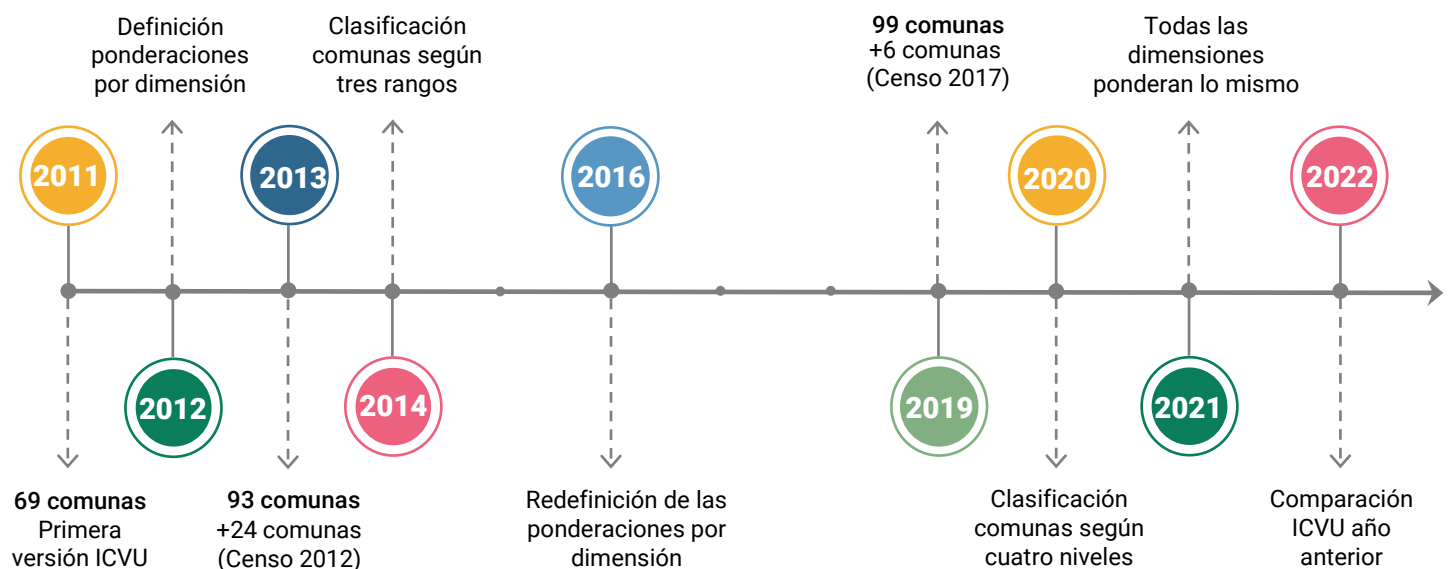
Definición ponderaciones por dimensión

Clasificación comunas según tres rangos

99 comunas
+6 comunas (Censo 2017)

Todas las dimensiones ponderan lo mismo

2011

2013

2016

2020

2022

2012

2014

2019

2021

69 comunas
Primera versión ICVU

93 comunas
+24 comunas (Censo 2012)

Redefinición de las ponderaciones por dimensión

Clasificación comunas según cuatro niveles

Comparación ICVU año anterior